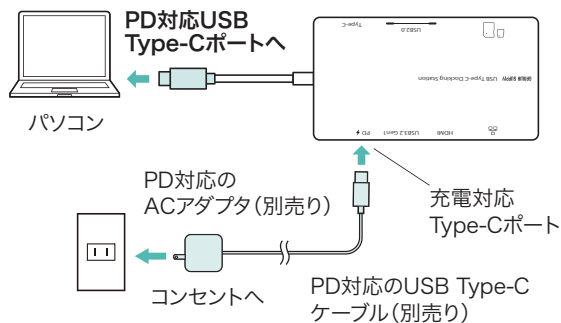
PD対応USB Type-Cポートへ

パソコン

Type-C
USB2.0

サンワサプライ USB Type-C Docking Station

PD
USB3.2 Gen1
HDMI

PD対応の ACアダプタ(別売り)

充電対応 Type-Cポート

コンセントへ

PD対応のUSB Type-C ケーブル(別売り)